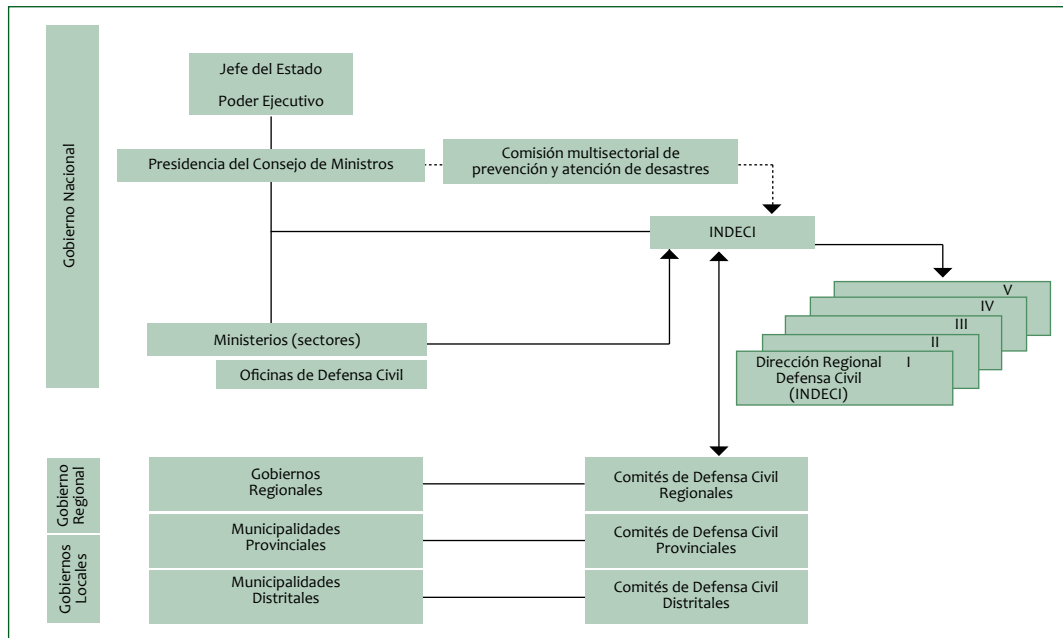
Gobierno Nacional

Jefe del Estado

Poder Ejecutivo

Presidencia del Consejo de Ministros

Comisión multisectorial de prevención y atención de desastres

INDECI

V

IV

III

II

Dirección Regional Defensa Civil (INDECI) I

Ministerios (sectores)

Oficinas de Defensa Civil

Gobierno Regional

Gobiernos Locales

Gobiernos Regionales

Comités de Defensa Civil Regionales

Municipalidades Provinciales

Comités de Defensa Civil Provinciales

Municipalidades Distritales

Comités de Defensa Civil Distritales